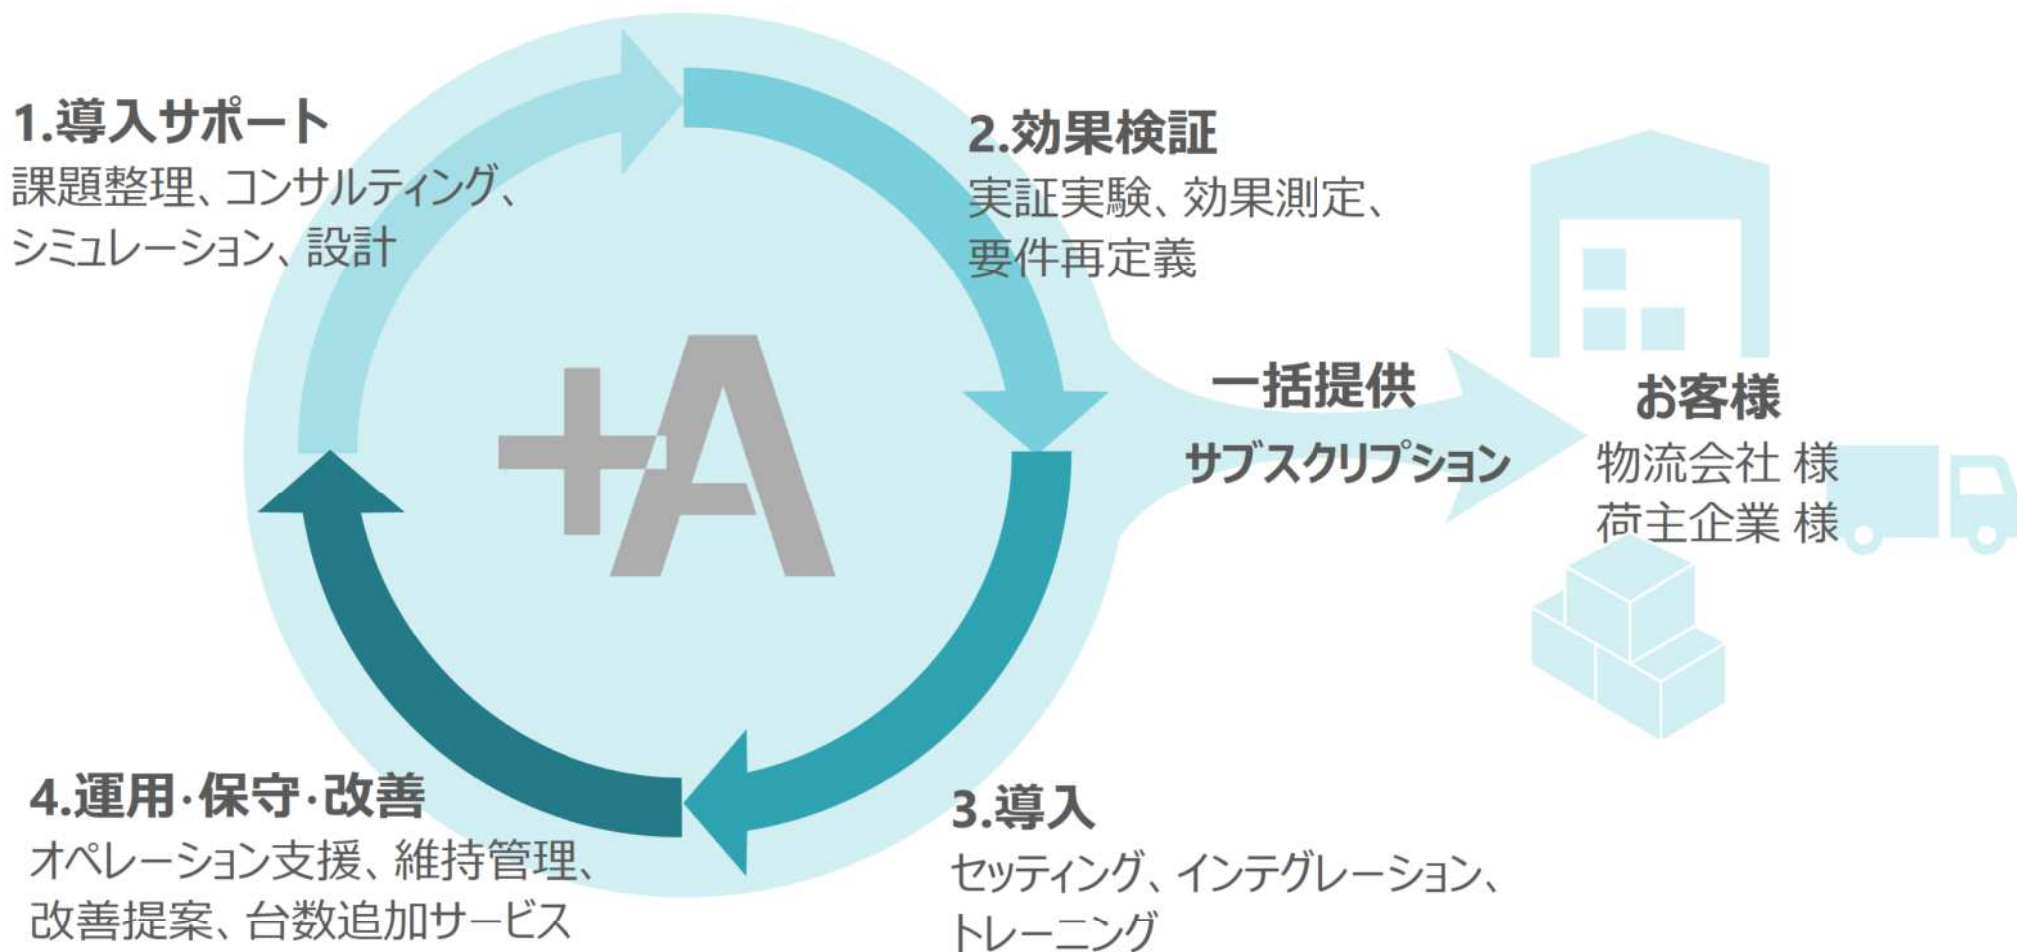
1.導入サポート
課題整理、コンサルティング、シミュレーション、設計

2.効果検証
実証実験、効果測定、要件再定義

+A

一括提供
サブスクリプション

お客様
物流会社 様
荷主企業 様

4.運用·保守·改善
オペレーション支援、維持管理、改善提案、台数追加サ－ビス

3.導入
セッティング、インテグレーション、トレーニング